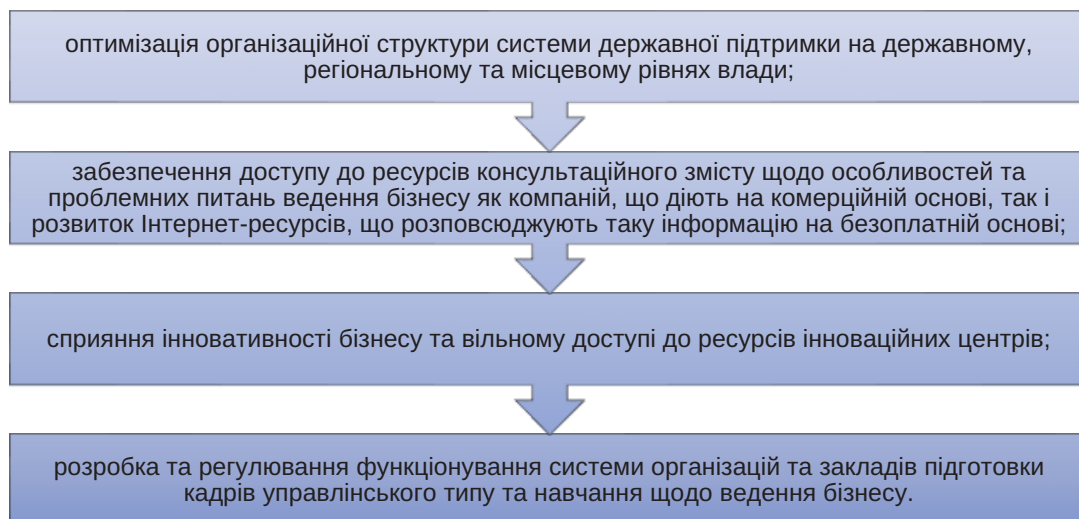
оптимізація організаційної структури системи державної підтримки на державному, регіональному та місцевому рівнях влади;

забезпечення доступу до ресурсів консультаційного змісту щодо особливостей та проблемних питань ведення бізнесу як компаній, що діють на комерційній основі, так і розвиток Інтернет-ресурсів, що розповсюджують таку інформацію на безоплатній основі;

сприяння інновативності бізнесу та вільному доступі до ресурсів інноваційних центрів;

розробка та регулювання функціонування системи організацій та закладів підготовки кадрів управлінського типу та навчання щодо ведення бізнесу.